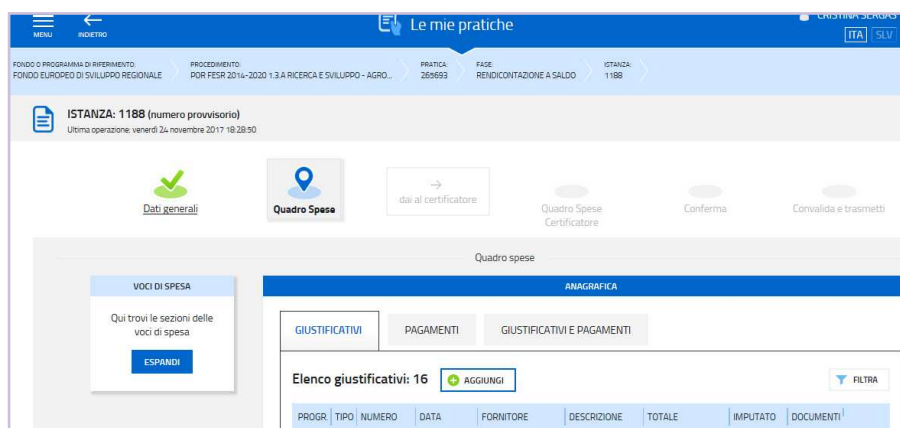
MENU
INDIETRO
Le mie pratiche
CRISTINA SERGAS
ITA SLV

FONDO O PROGRAMMA DI RIFERIMENTO: FONDO EUROPEO DI SVILUPPO REGIONALE
PROCEDIMENTO: POR FESR 2014-2020 1.3.A RICERCA E SVILUPPO - AGRO...
PRATICA: 269693
FASE: RENDICONTAZIONE A SALDO
ISTANZA: 1188

ISTANZA: 1188 (numero provvisorio)
Ultima operazione: venerdì 24 novembre 2017 18:28:50

Dati generali
Quadro Spese
dai al certificatore
Quadro Spese Certificatore
Conferma
Convalida e trasmetti

Quadro spese

VOCI DI SPESA
Qui trovi le sezioni delle voci di spesa
ESPANDI

ANAGRAFICA

GIUSTIFICATIVI
PAGAMENTI
GIUSTIFICATIVI E PAGAMENTI

Elenco giustificativi: 16
AGGIUNGI
FILTRA

| PROGR | TIPO | NUMERO | DATA | FORNITORE | DESCRIZIONE | TOTALE | IMPUTATO | DOCUMENTI |
|---|---|---|---|---|---|---|---|---|